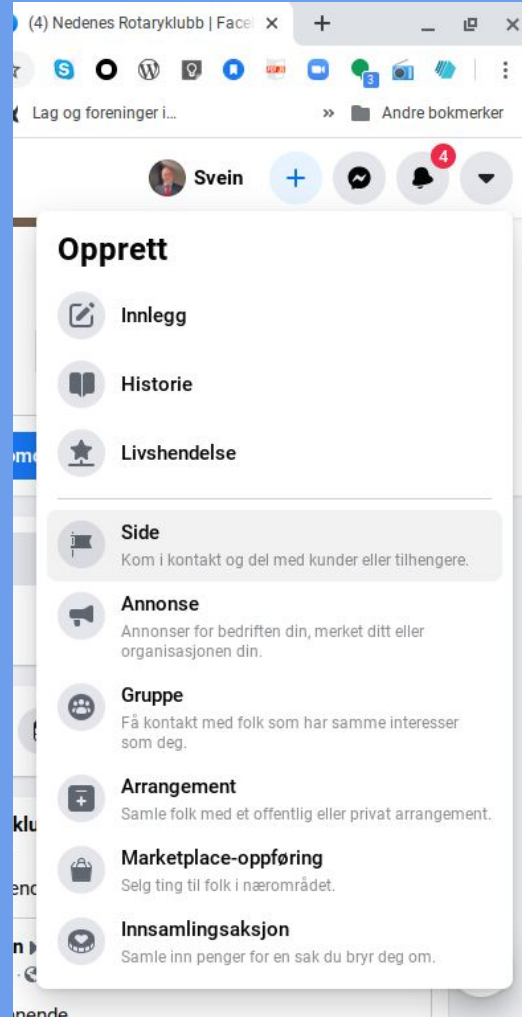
(4) Nedenes Rotaryklubb | Face

Lag og foreninger i...

» Andre bokmerker

Svein

4

Opprett

Innlegg

Historie

Livshendelse

Side
Kom i kontakt og del med kunder eller tilhengere.

Annonse
Annonser for bedriften din, merket ditt eller organisasjonen din.

Gruppe
Få kontakt med folk som har samme interesser som deg.

Arrangement
Samle folk med et offentlig eller privat arrangement.

Marketplace-oppføring
Selg ting til folk i nærområdet.

Innsamlingsaksjon
Samle inn penger for en sak du bryr deg om.

kl

end

n

ende